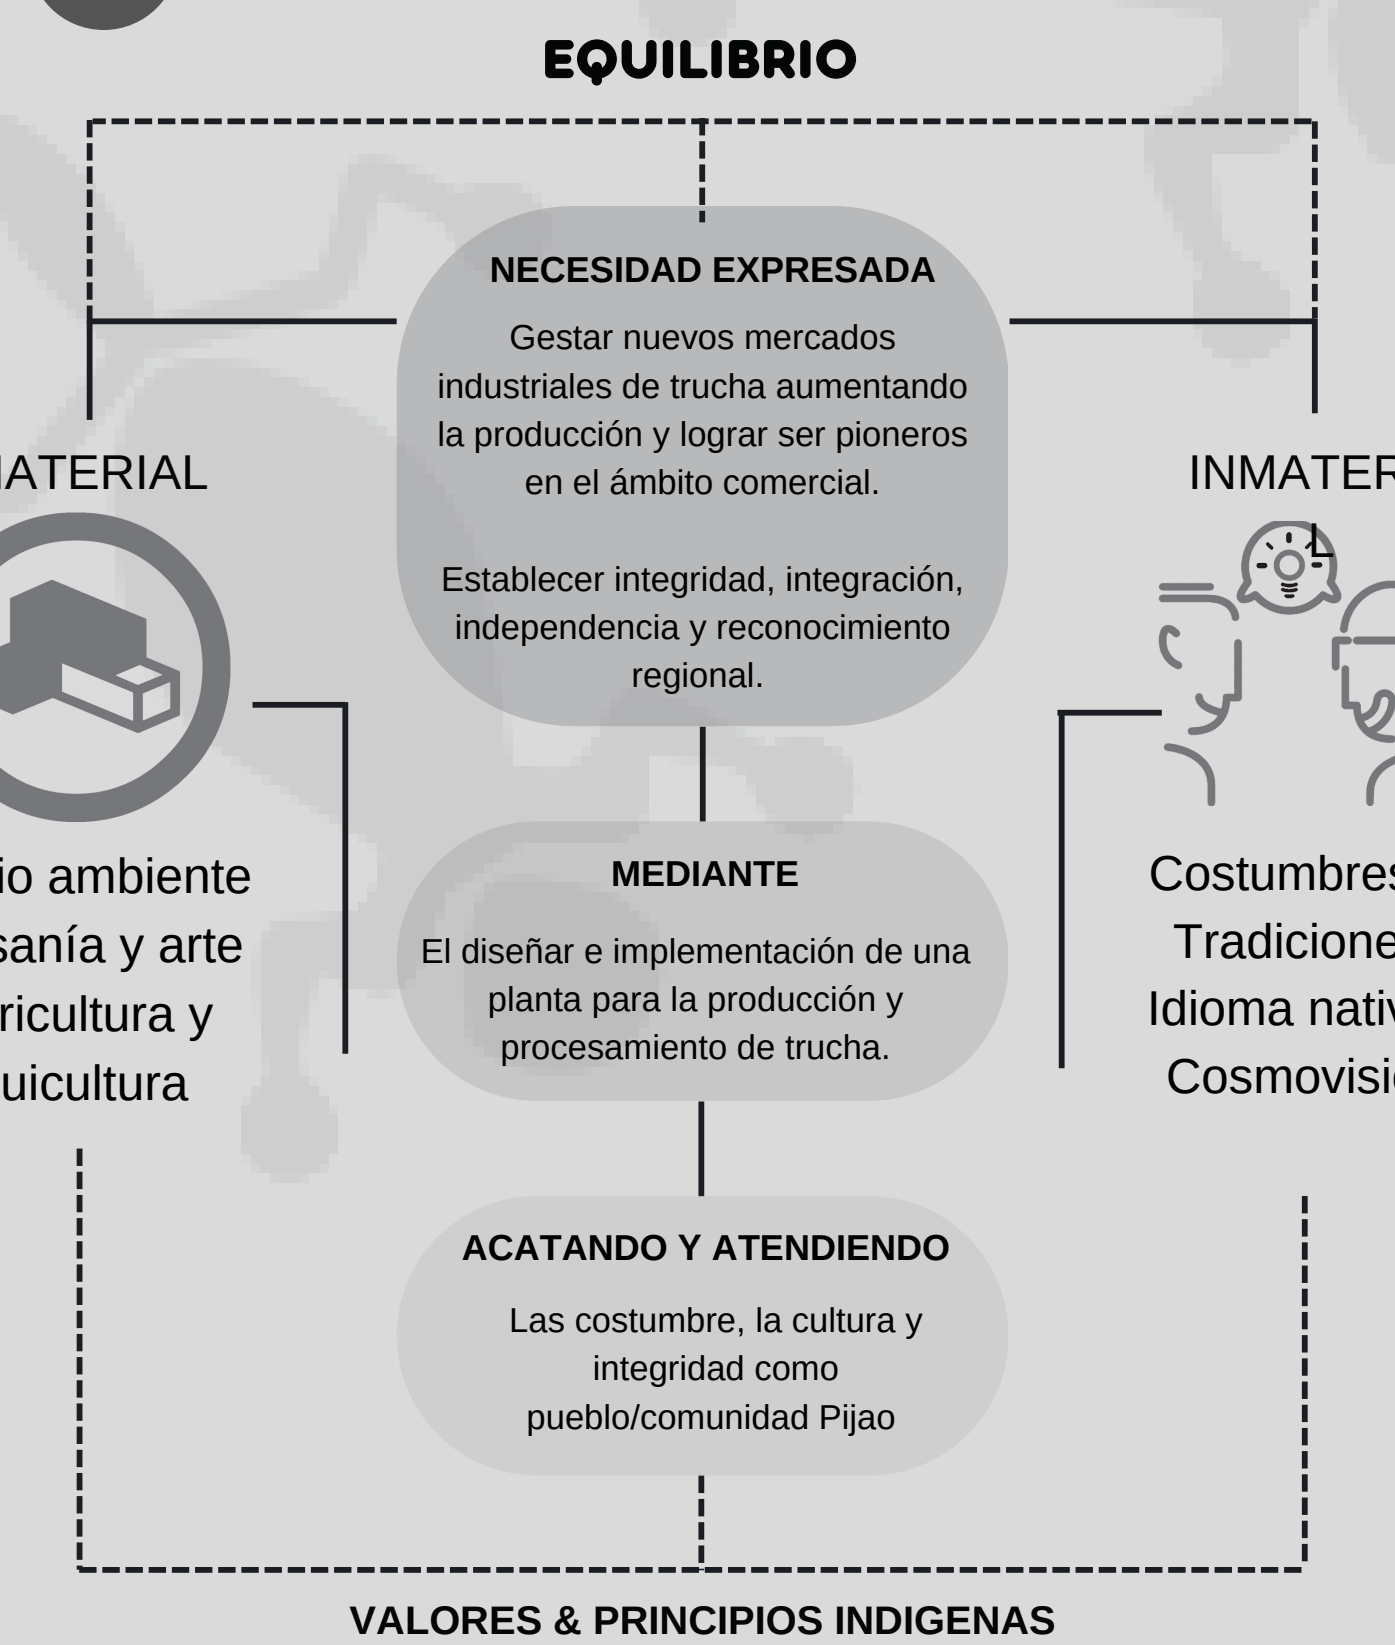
EQUILIBRIO

NECESIDAD EXPRESADA

Gestar nuevos mercados industriales de trucha aumentando la producción y lograr ser pioneros en el ámbito comercial.

Establecer integridad, integración, independencia y reconocimiento regional.

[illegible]ATERIAL

INMATER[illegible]
L

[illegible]io ambiente
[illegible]sanía y arte
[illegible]ricultura y
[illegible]uicultura

Costumbre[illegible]
Tradicione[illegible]
Idioma nati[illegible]
Cosmovisi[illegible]

MEDIANTE

El diseñar e implementación de una planta para la producción y procesamiento de trucha.

ACATANDO Y ATENDIENDO

Las costumbre, la cultura y integridad como pueblo/comunidad Pijao

VALORES & PRINCIPIOS INDIGENAS